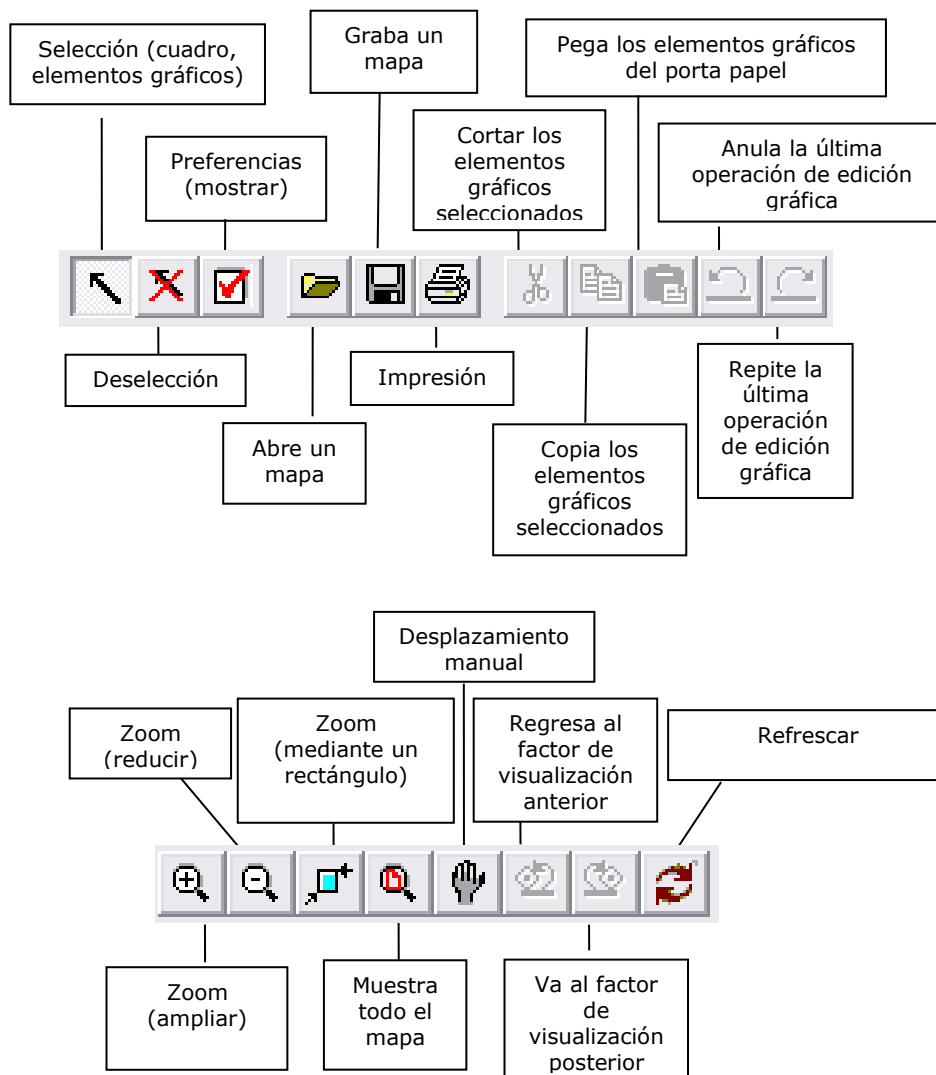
Selección (cuadro, elementos gráficos)

Graba un mapa

Pega los elementos gráficos del porta papel

Preferencias (mostrar)

Cortar los elementos gráficos seleccionados

Anula la última operación de edición gráfica

Deselección

Impresión

Repite la última operación de edición gráfica

Abre un mapa

Copia los elementos gráficos seleccionados

Desplazamiento manual

Zoom (reducir)

Zoom (mediante un rectángulo)

Regresa al factor de visualización anterior

Refrescar

Zoom (ampliar)

Muestra todo el mapa

Va al factor de visualización posterior